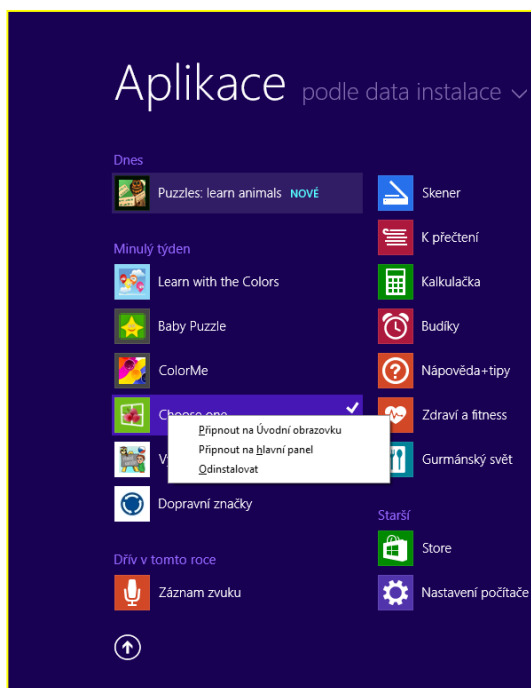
Aplikace podle data instalace

Dnes
Puzzles: learn animals NOVÉ

Minulý týden
Learn with the Colors
Baby Puzzle
ColorMe
Choose one
V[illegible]
Dopravní značky

Dřív v tomto roce
Záznam zvuku

Připnout na Úvodní obrazovku
Připnout na hlavní panel
Odinstalovat

Skener
K přečtení
Kalkulačka
Budíky
Nápověda+tipy
Zdraví a fitness
Gurmánský svět

Starší
Store
Nastavení počítače